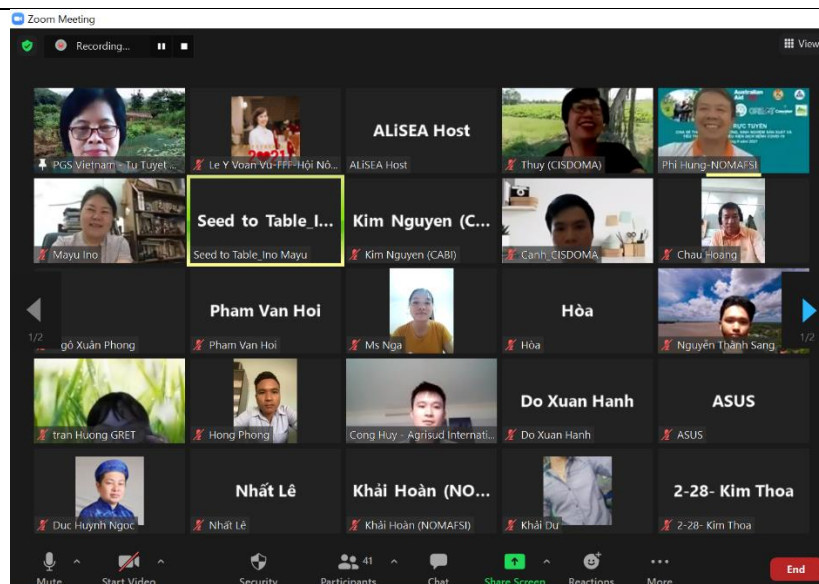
Zoom Meeting

Recording...

View

PGS Vietnam - Tu Tuyet ...

Le Y Voan Vu-FFF-Hội Nô...

ALiSEA Host

ALiSEA Host

Thuy (CISDOMA)

Phi Hung-NOMAFSI

Mayu Ino

Seed to Table_I...

Seed to Table_Ino Mayu

Kim Nguyen (C...

Kim Nguyen (CABI)

Canh_CISDOMA

Chau Hoang

1/2

gô Xuân Phong

Pham Van Hoi

Pham Van Hoi

Ms Nga

Hòa

Hòa

Nguyễn Thành Sang

1/2

tran Huong GRET

Hong Phong

Cong Huy - Agrisud Internati...

Do Xuan Hanh

Do Xuan Hanh

ASUS

ASUS

Duc Huynh Ngoc

Nhất Lê

Nhất Lê

Khải Hoàn (NO...

Khải Hoàn (NOMAFSI)

Khải Du

2-28- Kim Thoa

2-28- Kim Thoa

Mute

Start Video

Security

41

Participants

Chat

Share Screen

Reactions

More

End